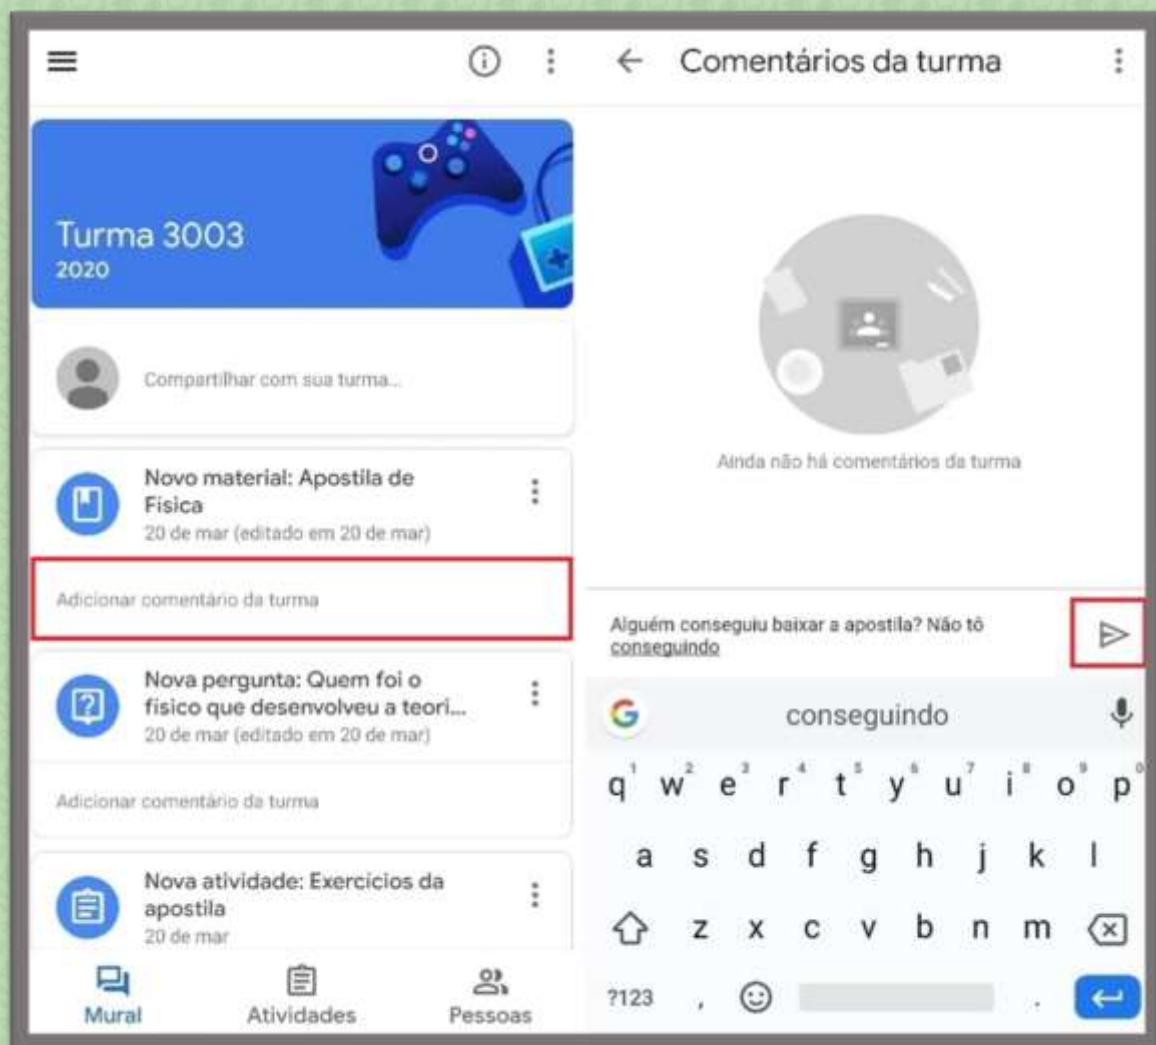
Turma 3003
2020

Compartilhar com sua turma...

Novo material: Apostila de Física
20 de mar (editado em 20 de mar)

Adicionar comentário da turma

Nova pergunta: Quem foi o físico que desenvolveu a teori...
20 de mar (editado em 20 de mar)

Adicionar comentário da turma

Nova atividade: Exercícios da apostila
20 de mar

Mural
Atividades
Pessoas

Comentários da turma

Ainda não há comentários da turma

Alguém conseguiu baixar a apostila? Não tô conseguindo

conseguindo

q 1 w 2 e 3 r 4 t 5 y 6 u 7 i 8 o 9 p 0
a s d f g h j k l
z x c v b n m
?123 , .